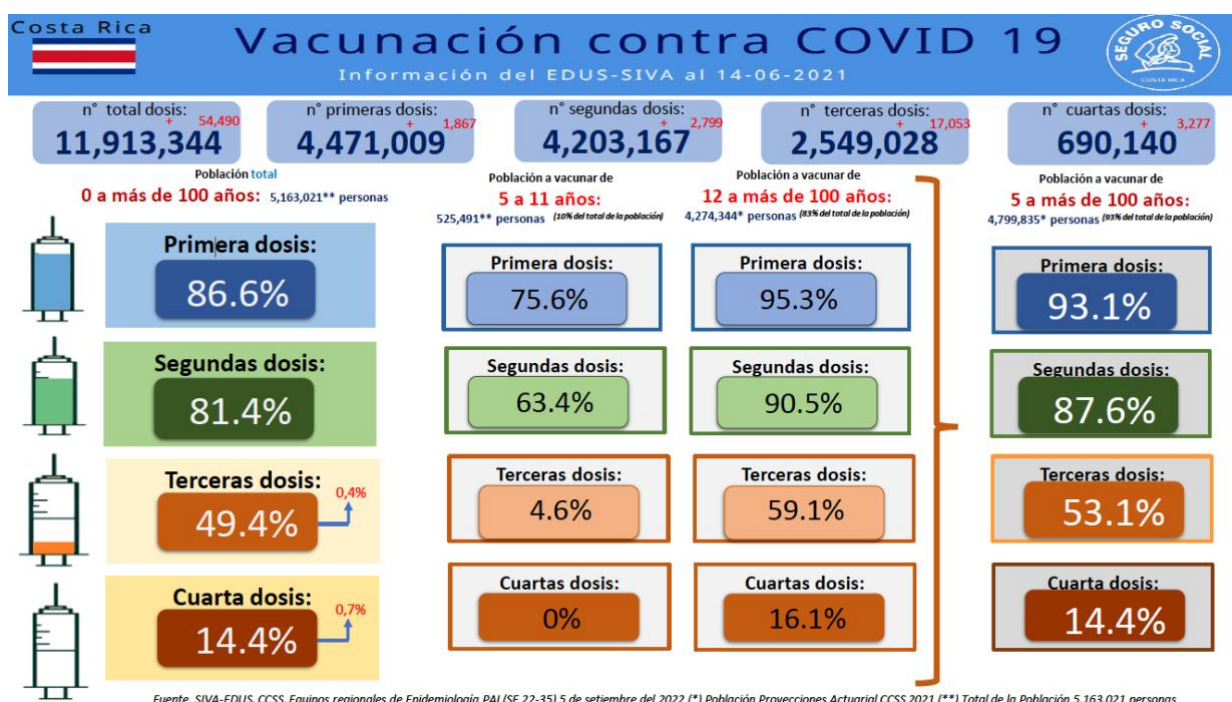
Costa Rica

Vacunación contra COVID 19

Información del EDUS-SIVA al 14-06-2021

SEGURO SOCIAL
COSTA RICA

n° total dosis: + 54,490
11,913,344

n° primeras dosis: + 1,867
4,471,009

n° segundas dosis: + 2,799
4,203,167

n° terceras dosis: + 17,053
2,549,028

n° cuartas dosis: + 3,277
690,140

Población total
0 a más de 100 años: 5,163,021** personas

Población a vacunar de
5 a 11 años:
525,491** personas (10% del total de la población)

Población a vacunar de
12 a más de 100 años:
4,274,344* personas (83% del total de la población)

Población a vacunar de
5 a más de 100 años:
4,799,835* personas (93% del total de la población)

Primera dosis:
86.6%

Primera dosis:
75.6%

Primera dosis:
95.3%

Primera dosis:
93.1%

Segundas dosis:
81.4%

Segundas dosis:
63.4%

Segundas dosis:
90.5%

Segundas dosis:
87.6%

Terceras dosis:
49.4%
0,4%

Terceras dosis:
4.6%

Terceras dosis:
59.1%

Terceras dosis:
53.1%

Cuarta dosis:
14.4%
0,7%

Cuartas dosis:
0%

Cuartas dosis:
16.1%

Cuarta dosis:
14.4%

Fuente. SIVA-EDUS, CCSS, Equipos regionales de Epidemiología PAI (SE 22-35) 5 de setiembre del 2022 (*) Población Proyecciones Actuarial CCSS 2021 (**) Total de la Población 5,163,021 personas